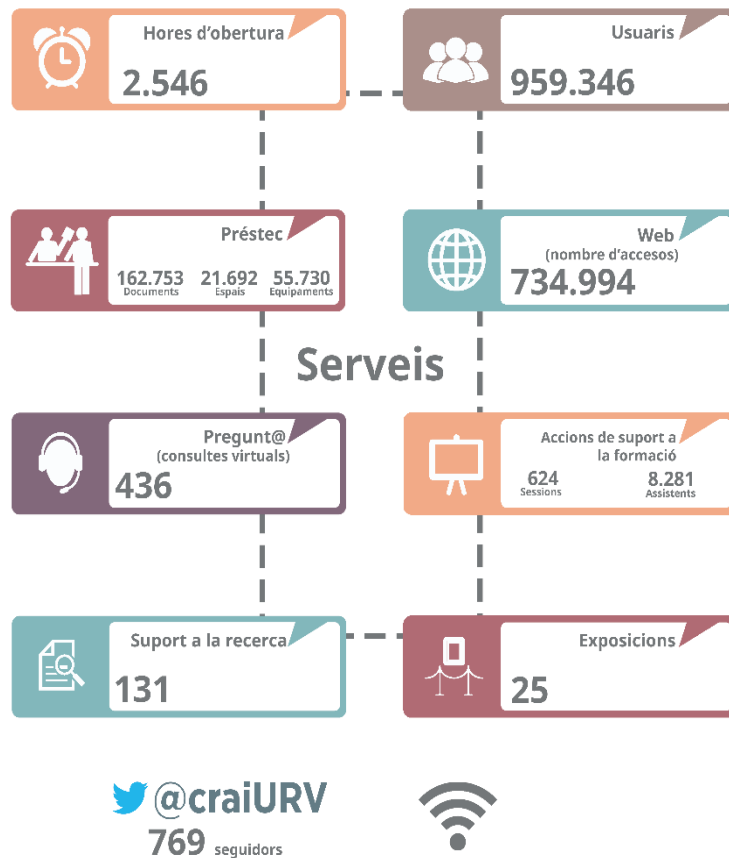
Hores d'obertura
2.546

Usuaris
959.346

Préstec
162.753 Documents
21.692 Espais
55.730 Equipaments

Web
(nombre d'accesos)
734.994

Serveis

Pregunt@
(consultes virtuals)
436

Accions de suport a la formació
624 Sessions
8.281 Assistents

Suport a la recerca
131

Exposicions
25

@craiURV
769 seguidors